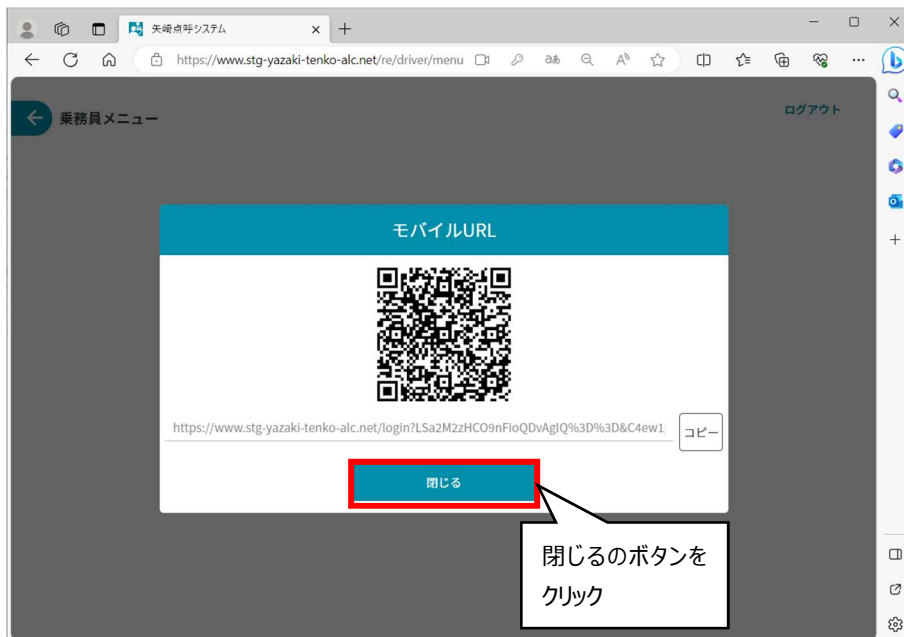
矢崎点呼システム

https://www.stg-yazaki-tenko-alc.net/re/driver/menu

乗務員メニュー

ログアウト

モバイルURL

https://www.stg-yazaki-tenko-alc.net/login?LSa2M2zHCO9nFioQDvAglQ%3D%3D&C4ew1

コピー

閉じる

閉じるのボタンをクリック